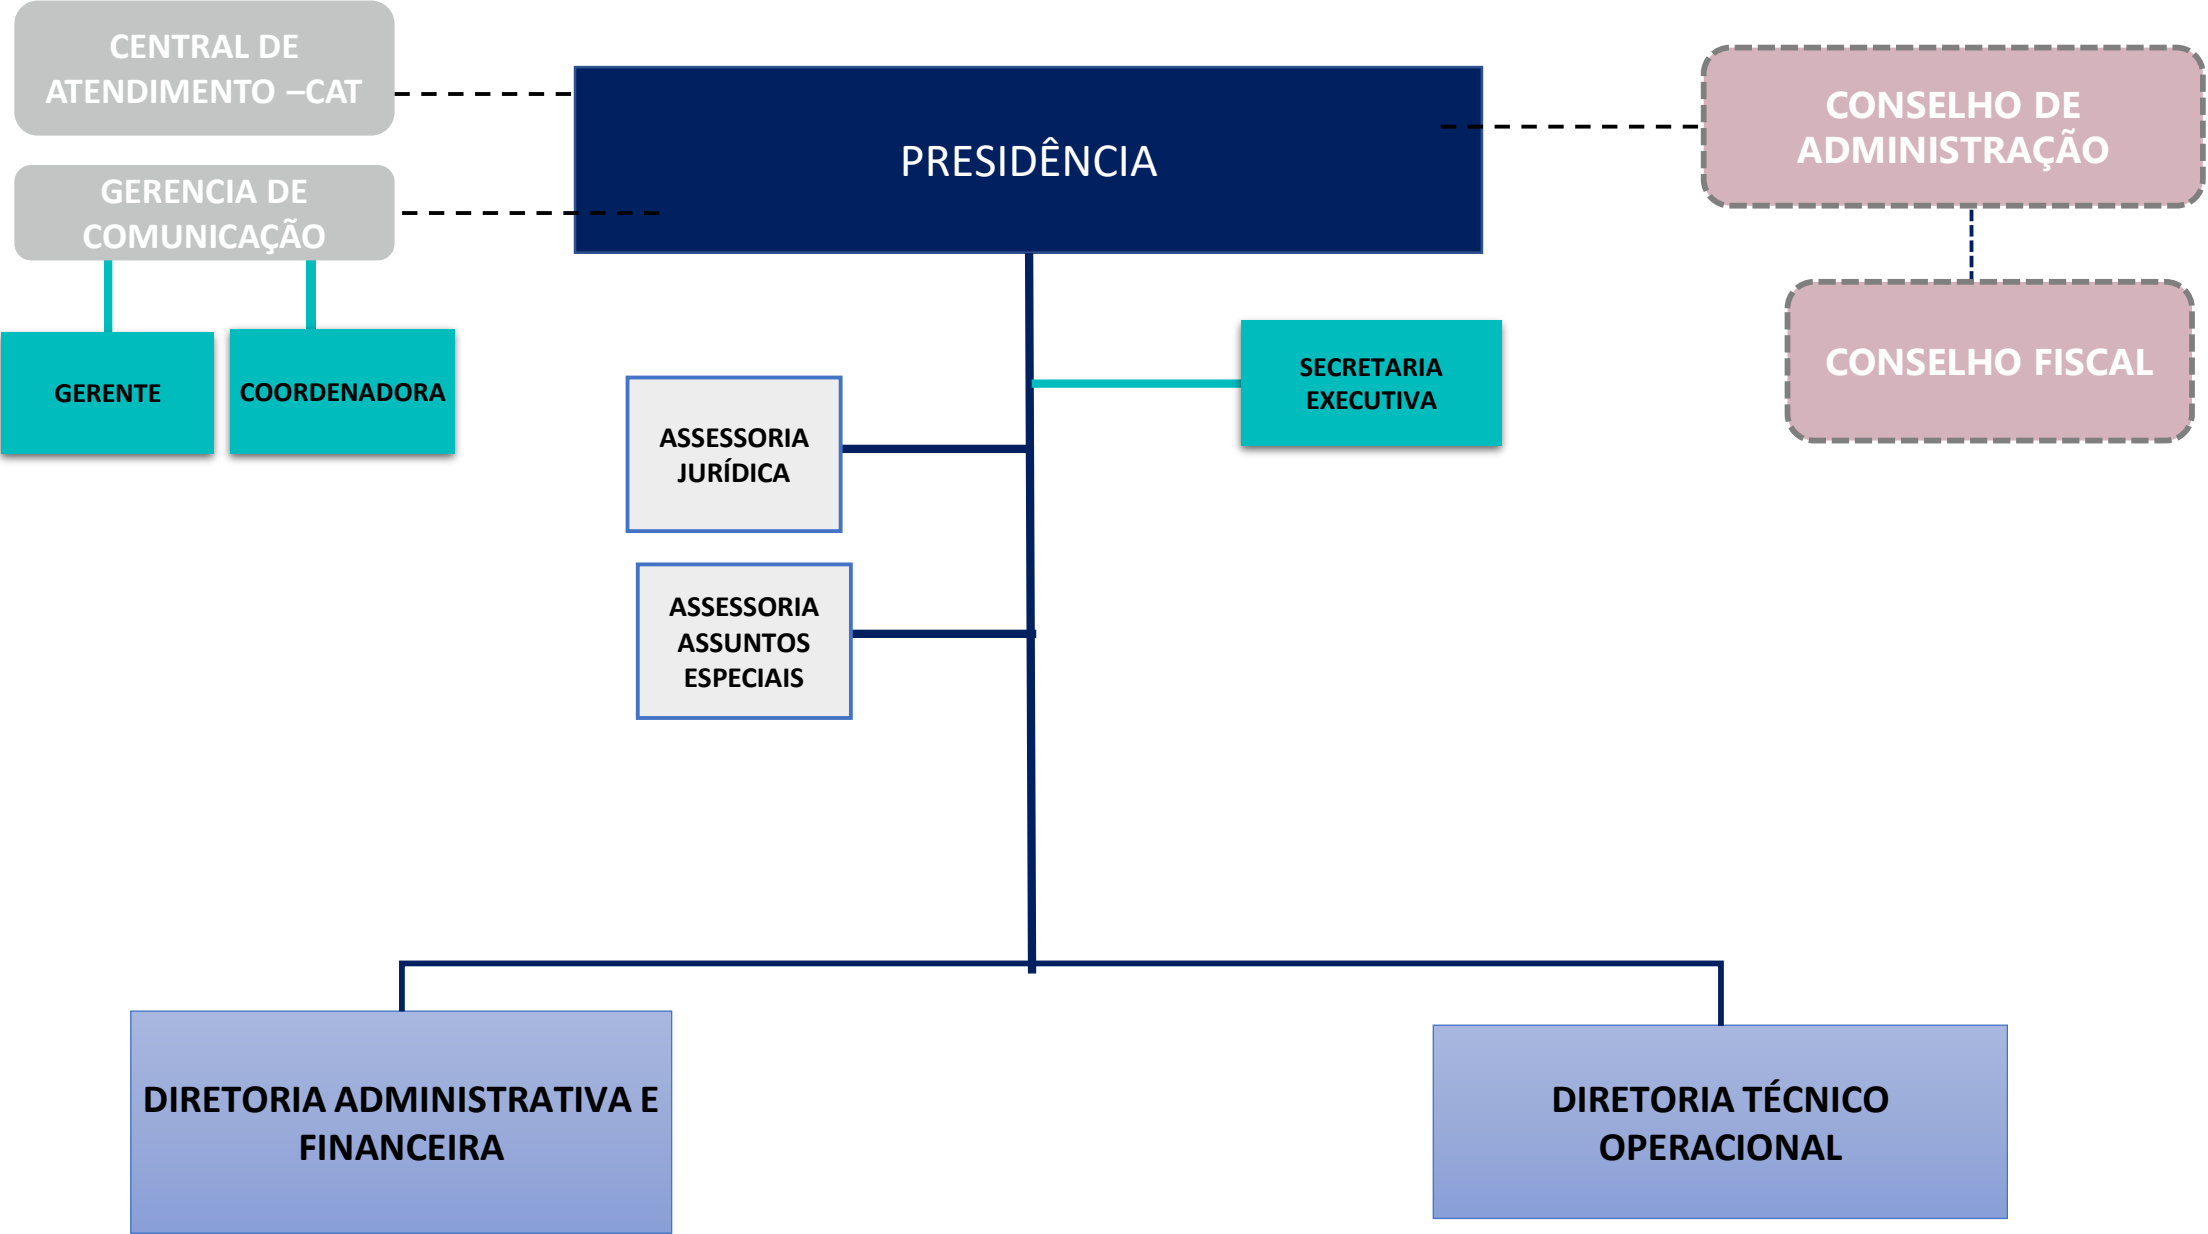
CENTRAL DE ATENDIMENTO –CAT

GERENCIA DE COMUNICAÇÃO

GERENTE

COORDENADORA

PRESIDÊNCIA

CONSELHO DE ADMINISTRAÇÃO

CONSELHO FISCAL

SECRETARIA EXECUTIVA

ASSESSORIA JURÍDICA

ASSESSORIA ASSUNTOS ESPECIAIS

DIRETORIA ADMINISTRATIVA E FINANCEIRA

DIRETORIA TÉCNICO OPERACIONAL